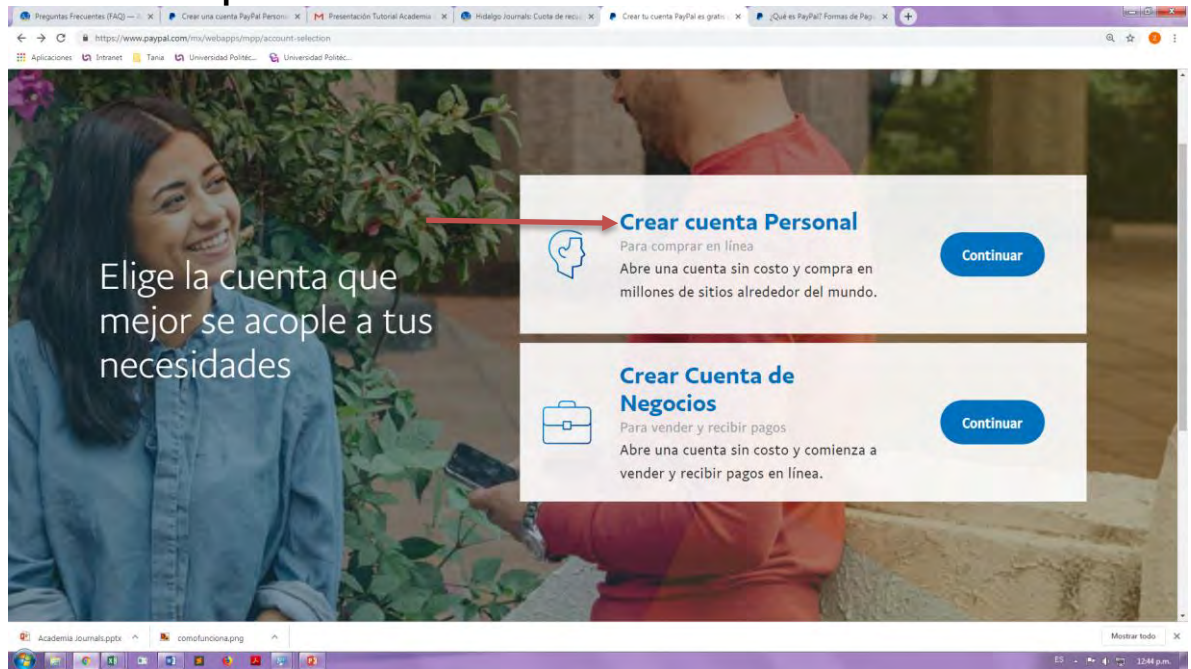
Preguntas Frecuentes (FAQ) — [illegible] × Crear una cuenta PayPal Person × Presentación Tutorial Academia × Hidalgo Journals: Cuota de recu × Crear tu cuenta PayPal es gratis × ¿Qué es PayPal? Formas de Pag ×

https://www.paypal.com/mx/webapps/mpp/account-selection

Aplicaciones Intranet Tania Universidad Politéc... Universidad Politéc...

Elige la cuenta que mejor se acople a tus necesidades

Crear cuenta Personal
Para comprar en línea
Abre una cuenta sin costo y compra en millones de sitios alrededor del mundo.
Continuar

Crear Cuenta de Negocios
Para vender y recibir pagos
Abre una cuenta sin costo y comienza a vender y recibir pagos en línea.
Continuar

Academia Journals.pptx comofunciona.png Mostrar todo

ES 12:44 p.m.